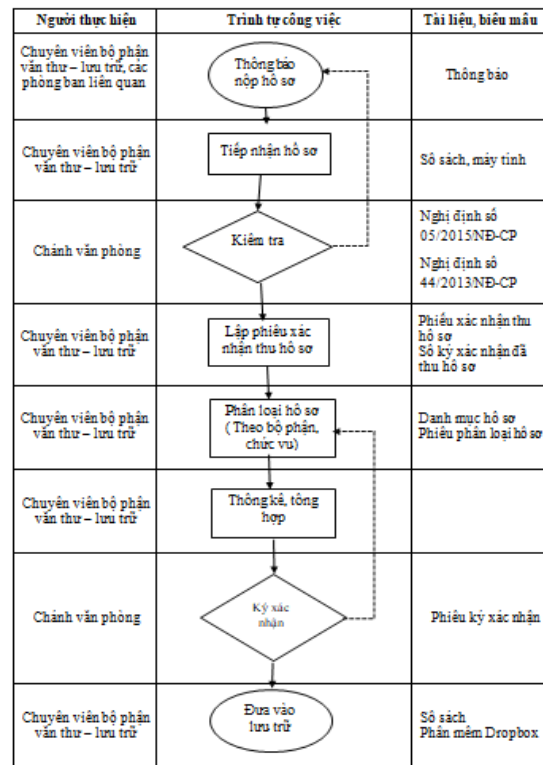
| Người thực hiện | Trình tự công việc | Tài liệu, biểu mẫu |
|---|---|---|
| Chuyên viên bộ phận văn thư – lưu trữ, các phòng ban liên quan | Thông báo nộp hồ sơ | Thông báo |
| Chuyên viên bộ phận văn thư – lưu trữ | Tiếp nhận hồ sơ | Sổ sách, máy tính |
| Chánh văn phòng | Kiểm tra | Nghị định số 05/2015/NĐ-CP Nghị định số 44/2013/NĐ-CP |
| Chuyên viên bộ phận văn thư – lưu trữ | Lập phiếu xác nhận thu hồ sơ | Phiếu xác nhận thu hồ sơ Sổ ký xác nhận đã thu hồ sơ |
| Chuyên viên bộ phận văn thư – lưu trữ | Phân loại hồ sơ ( Theo bộ phận, chức vụ) | Danh mục hồ sơ Phiếu phân loại hồ sơ |
| Chuyên viên bộ phận văn thư – lưu trữ | Thống kê, tổng hợp | |
| Chánh văn phòng | Ký xác nhận | Phiếu ký xác nhận |
| Chuyên viên bộ phận văn thư – lưu trữ | Đưa vào lưu trữ | Sổ sách Phần mềm Dropbox |